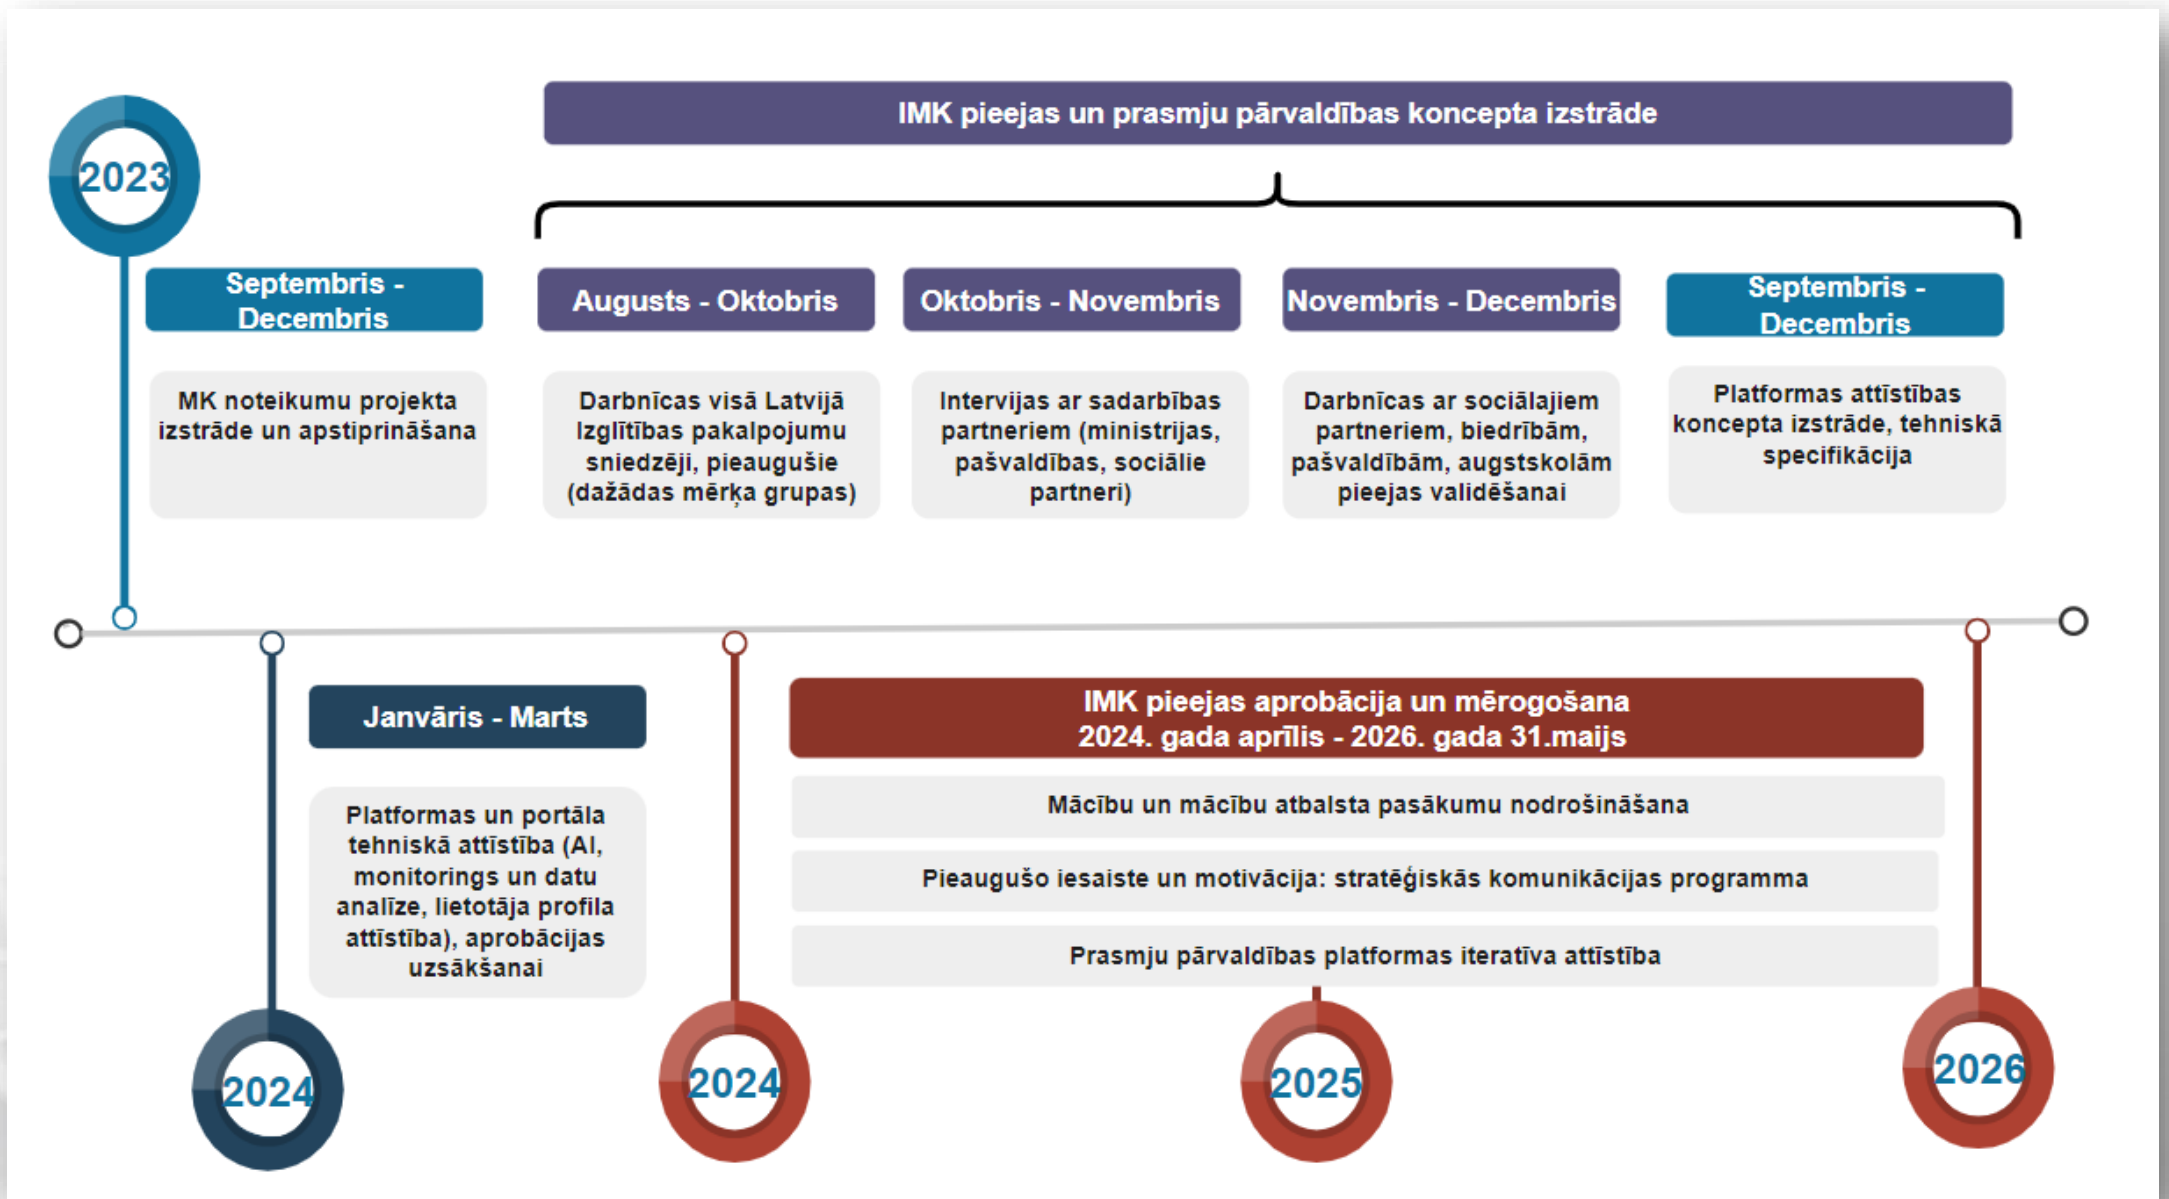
IMK pieejas un prasmju pārvaldības koncepta izstrāde

2023

Septembris - Decembris

MK noteikumu projekta izstrāde un apstiprināšana

Augusts - Oktobris

Darbnīcas visā Latvijā Izglītības pakalpojumu sniedzēji, pieaugušie (dažādas mērķa grupas)

Oktobris - Novembris

Intervijas ar sadarbības partneriem (ministrijas, pašvaldības, sociālie partneri)

Novembris - Decembris

Darbnīcas ar sociālajiem partneriem, biedrībām, pašvaldībām, augstskolām pieejas validēšanai

Septembris - Decembris

Platformas attīstības koncepta izstrāde, tehniskā specifikācija

Janvāris - Marts

Platformas un portāla tehniskā attīstība (AI, monitorings un datu analīze, lietotāja profila attīstība), aprobācijas uzsākšanai

2024

IMK pieejas aprobācija un mērogošana
2024. gada aprīlis - 2026. gada 31.maijs

Mācību un mācību atbalsta pasākumu nodrošināšana

Pieaugušo iesaiste un motivācija: stratēģiskās komunikācijas programma

Prasmju pārvaldības platformas iteratīva attīstība

2024

2025

2026